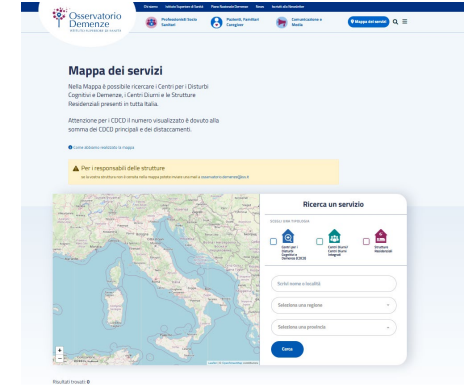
Osservatorio Demenze
ISTITUTO SUPERIORE DI SANITÀ

Chi siamo   Istituto Superiore di Sanità   Piano Nazionale Demenze   News   Incontri dello Osservatorio

Professionisti Socio Sanitari   Pazienti, Familiari Caregiver   Comunicazione e Media   Mappa dei servizi

Mappa dei servizi

Nella Mappa è possibile ricercare i Centri per i Disturbi Cognitivi e Demenze, i Centri Diurni e le Strutture Residenziali presenti in tutta Italia.

Attenzione per i CDCD il numero visualizzato è dovuto alla somma dei CDCD principali e dei distaccamenti.

Come abbiamo realizzato la mappa

Per i responsabili delle strutture
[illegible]

Ricerca un servizio

SCEGLI UNA TIPOLOGIA

Centri per i Disturbi Cognitivi e Demenze (CDCD)   Centri Diurni Centri Diurni Integrati   Strutture Residenziali

Scrivi nome o località

Seleziona una regione

Seleziona una provincia

Cerca

+
−

Risultati trovati: 0